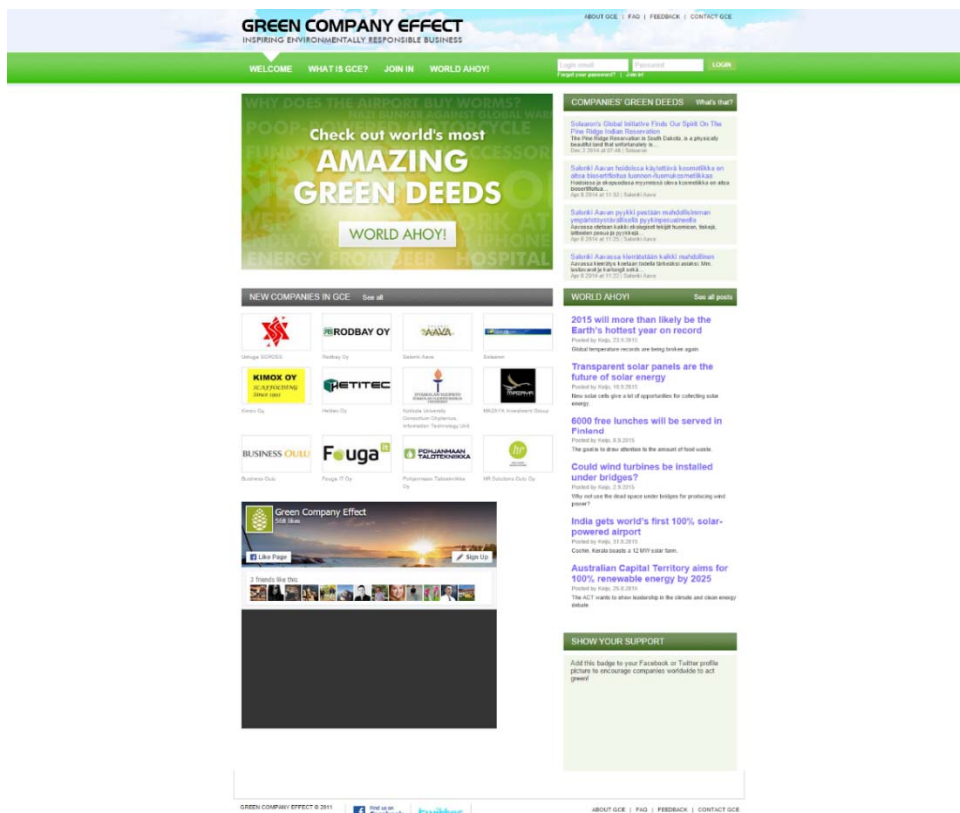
GREEN COMPANY EFFECT
INSPIRING ENVIRONMENTALLY RESPONSIBLE BUSINESS

ABOUT GCE | FAQ | FEEDBACK | CONTACT GCE

WELCOME WHAT IS GCE? JOIN IN WORLD AHOY!

Login email Password LOGIN
Forgot your password? | Join in!

WHY DOES THE AIRPORT BUY WORMS?
Check out world's most
AMAZING
GREEN DEEDS
WORLD AHOY!
ENERGY FROM BEER HOSPITAL

COMPANIES' GREEN DEEDS What's that?

Solsaron's Global Initiative Finds Our Spirit On The Pine Ridge Indian Reservation
The Pine Ridge Reservation in South Dakota, is a physically beautiful land that unfortunately is...
Dec 2 2014 at 07:46 | Solsaron

Salonki Aavan heidoksa käytettävä kosmetiikka on aina biosertifioitua luonnon-/luomukosmetiikkaa
Hoidoissa ja ekopuodissa myymissä oleva kosmetiikka on aina biosertifioitua...
Apr 8 2014 at 11:32 | Salonki Aava

Salonki Aavan pyykit pestään mahdollisimman ympäristöystävällisellä pyykinpesuaineella
Aavassa otetaan kaikki ekologiset teknit huomioon, tiskeja, liittoisten pesua ja pyykkejä...
Apr 8 2014 at 11:25 | Salonki Aava

Salonki Aavassa kierrätetään kaikki mahdollinen
Aavassa kierrätys koetaan todella tärkeäksi asiaksi. Mm. lasitavarat ja kartongit sekä...
Apr 8 2014 at 11:22 | Salonki Aava

NEW COMPANIES IN GCE See all

RODBAY OY
AAVA
KIMOX OY
HETITEC
BUSINESS OULU
Fouga
POHJANMAAN TALOTEKNIIKKA

Unique SCROSS
Rodbay Oy
Salonki Aava
Solsaron
Kimox Oy
Hetitec Oy
Kokkola University Consortium Chydenius Information Technology Unit
MEZAYA Investment Group
Business Oulu
Fouga IT Oy
Pohjanmaan Talotekniikka Oy
HR Solutions Oulu Oy

WORLD AHOY! See all posts

2015 will more than likely be the Earth's hottest year on record
Posted by Keijo, 23.9.2015
Global temperature records are being broken again.

Transparent solar panels are the future of solar energy
Posted by Keijo, 16.9.2015
New solar cells give a lot of opportunities for collecting solar energy.

6000 free lunches will be served in Finland
Posted by Keijo, 8.9.2015
The goal is to draw attention to the amount of food waste.

Could wind turbines be installed under bridges?
Posted by Keijo, 2.9.2015
Why not use the dead space under bridges for producing wind power?

India gets world's first 100% solar-powered airport
Posted by Keijo, 31.8.2015
Cochin, Kerala boasts a 12 MW solar farm.

Australian Capital Territory aims for 100% renewable energy by 2025
Posted by Keijo, 26.8.2015
The ACT wants to show leadership in the climate and clean energy debate.

Green Company Effect
568 likes
Like Page
Sign Up
3 friends like this

SHOW YOUR SUPPORT
Add this badge to your Facebook or Twitter profile picture to encourage companies worldwide to act green!

GREEN COMPANY EFFECT © 2011
Find us on Facebook
twitter
ABOUT GCE | FAQ | FEEDBACK | CONTACT GCE